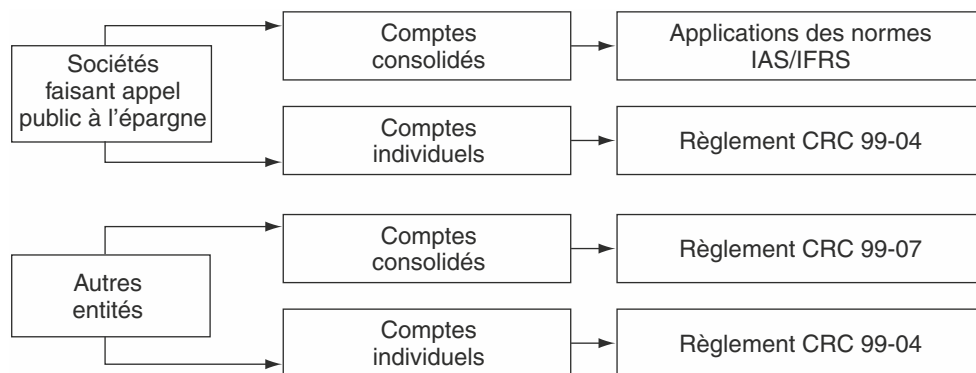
Sociétés faisant appel public à l'épargne

Comptes consolidés

Applications des normes IAS/IFRS

Comptes individuels

Règlement CRC 99-04

Autres entités

Comptes consolidés

Règlement CRC 99-07

Comptes individuels

Règlement CRC 99-04